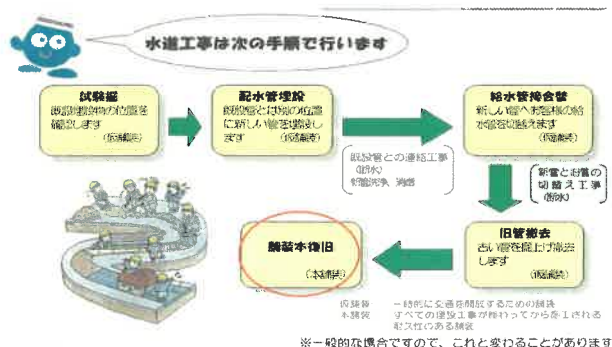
水道工事は次の手順で行います

試験掘
既設埋設物の位置を確認します
(仮舗装)

配水管埋設
既設管とは別の位置に新しい管を埋設します
(仮舗装)

既設管との連絡工事
(断水)
新設洗浄、消毒

給水管接合替
新しい管へ宅地内の給水管を切替えます
(仮舗装)

新管とお宅の切替え工事
(断水)

旧管撤去
古い管を掘上げ撤去します
(仮舗装)

舗装本復旧
(本舗装)

仮舗装　一時的に交通を開放するための舗装
本舗装　すべての埋設工事が終わってから多くされる耐久性のある舗装

※一般的な場合ですので、これと変わることがあります